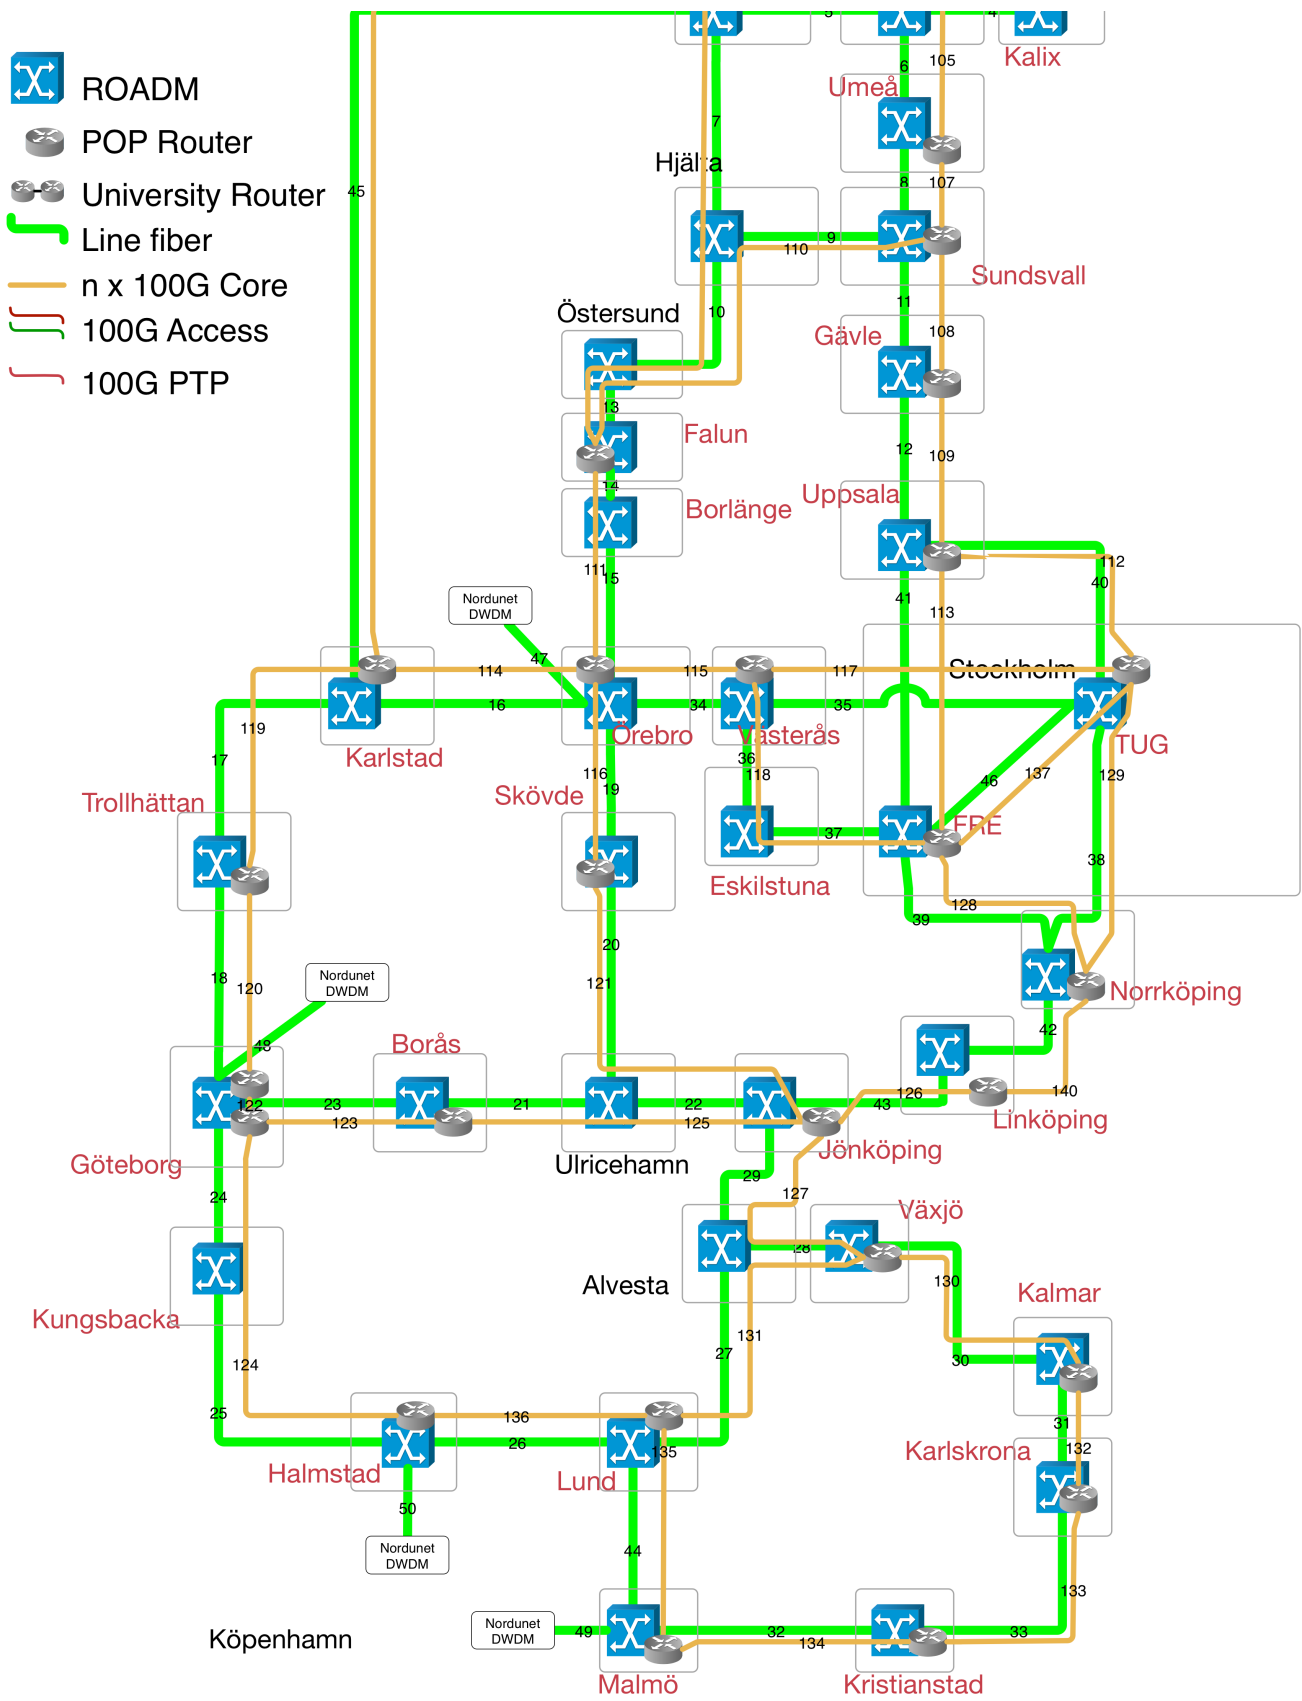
ROADM
POP Router
University Router
Line fiber
n x 100G Core
100G Access
100G PTP

5
4
Kalix
6
105
Umeå
7
Hjälta
8
107
110
9
Sundsvall
Östersund
10
11
Gävle
108
13
Falun
14
Borlänge
12
109
Uppsala
112
40
45
111
15
Nordunet DWDM
41
113
47
114
115
117
Stockholm
16
34
35
Karlstad
Örebro
Västerås
TUG
119
17
116
19
36
118
137
129
Trollhättan
Skövde
46
FRE
37
Eskilstuna
38
128
39
20
18
120
121
Nordunet DWDM
Norrköping
42
48
Borås
23
122
21
22
43
126
140
123
125
Linköping
Göteborg
Ulricehamn
Jönköping
24
29
127
Växjö
28
130
Alvesta
Kalmar
Kungsbacka
124
131
30
27
31
136
132
25
26
135
Karlskrona
Halmstad
Lund
50
Nordunet DWDM
44
133
Köpenhamn
Nordunet DWDM
49
32
134
33
Malmö
Kristianstad